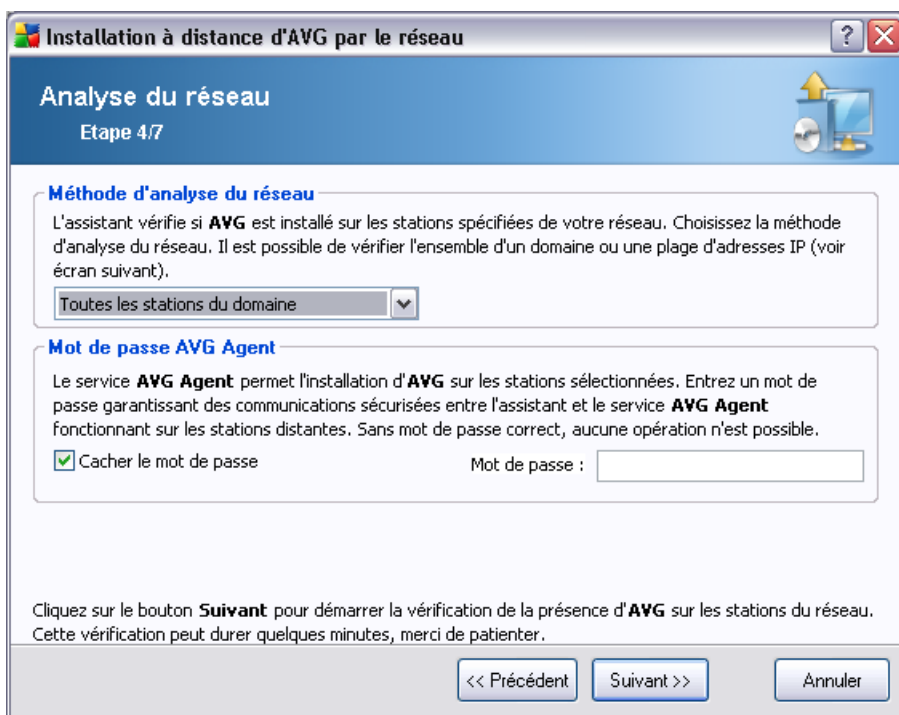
Installation à distance d'AVG par le réseau

Analyse du réseau

Etape 4/7

Méthode d'analyse du réseau

L'assistant vérifie si AVG est installé sur les stations spécifiées de votre réseau. Choisissez la méthode d'analyse du réseau. Il est possible de vérifier l'ensemble d'un domaine ou une plage d'adresses IP (voir écran suivant).

Toutes les stations du domaine

Mot de passe AVG Agent

Le service AVG Agent permet l'installation d'AVG sur les stations sélectionnées. Entrez un mot de passe garantissant des communications sécurisées entre l'assistant et le service AVG Agent fonctionnant sur les stations distantes. Sans mot de passe correct, aucune opération n'est possible.

Cacher le mot de passe

Mot de passe :

Cliquez sur le bouton Suivant pour démarrer la vérification de la présence d'AVG sur les stations du réseau. Cette vérification peut durer quelques minutes, merci de patienter.

<< Précédent

Suivant >>

Annuler